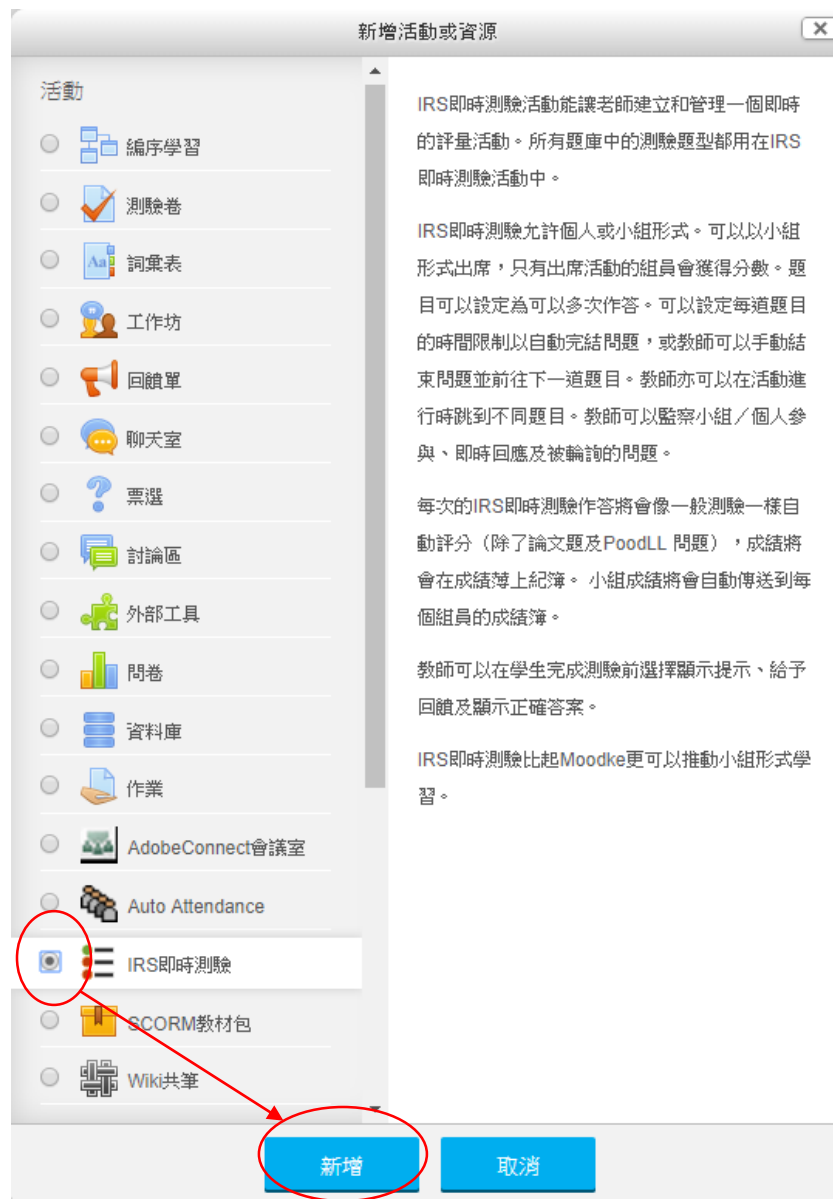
新增活動或資源

活動

編序學習

測驗卷

詞彙表

工作坊

回饋單

聊天室

票選

討論區

外部工具

問卷

資料庫

作業

AdobeConnect會議室

Auto Attendance

IRS即時測驗

SCORM教材包

Wiki共筆

IRS即時測驗活動能讓老師建立和管理一個即時的評量活動。所有題庫中的測驗題型都用在IRS即時測驗活動中。

IRS即時測驗允許個人或小組形式。可以以小組形式出席，只有出席活動的組員會獲得分數。題目可以設定為可以多次作答。可以設定每道題目的時間限制以自動完結問題，或教師可以手動結束問題並前往下一道題目。教師亦可以在活動進行時跳到不同題目。教師可以監察小組／個人參與、即時回應及被輪詢的問題。

每次的IRS即時測驗作答將會像一般測驗一樣自動評分（除了論文題及PoodLL 問題），成績將會在成績簿上紀簿。 小組成績將會自動傳送到每個組員的成績簿。

教師可以在學生完成測驗前選擇顯示提示、給予回饋及顯示正確答案。

IRS即時測驗比起Moodke更可以推動小組形式學習。

新增

取消